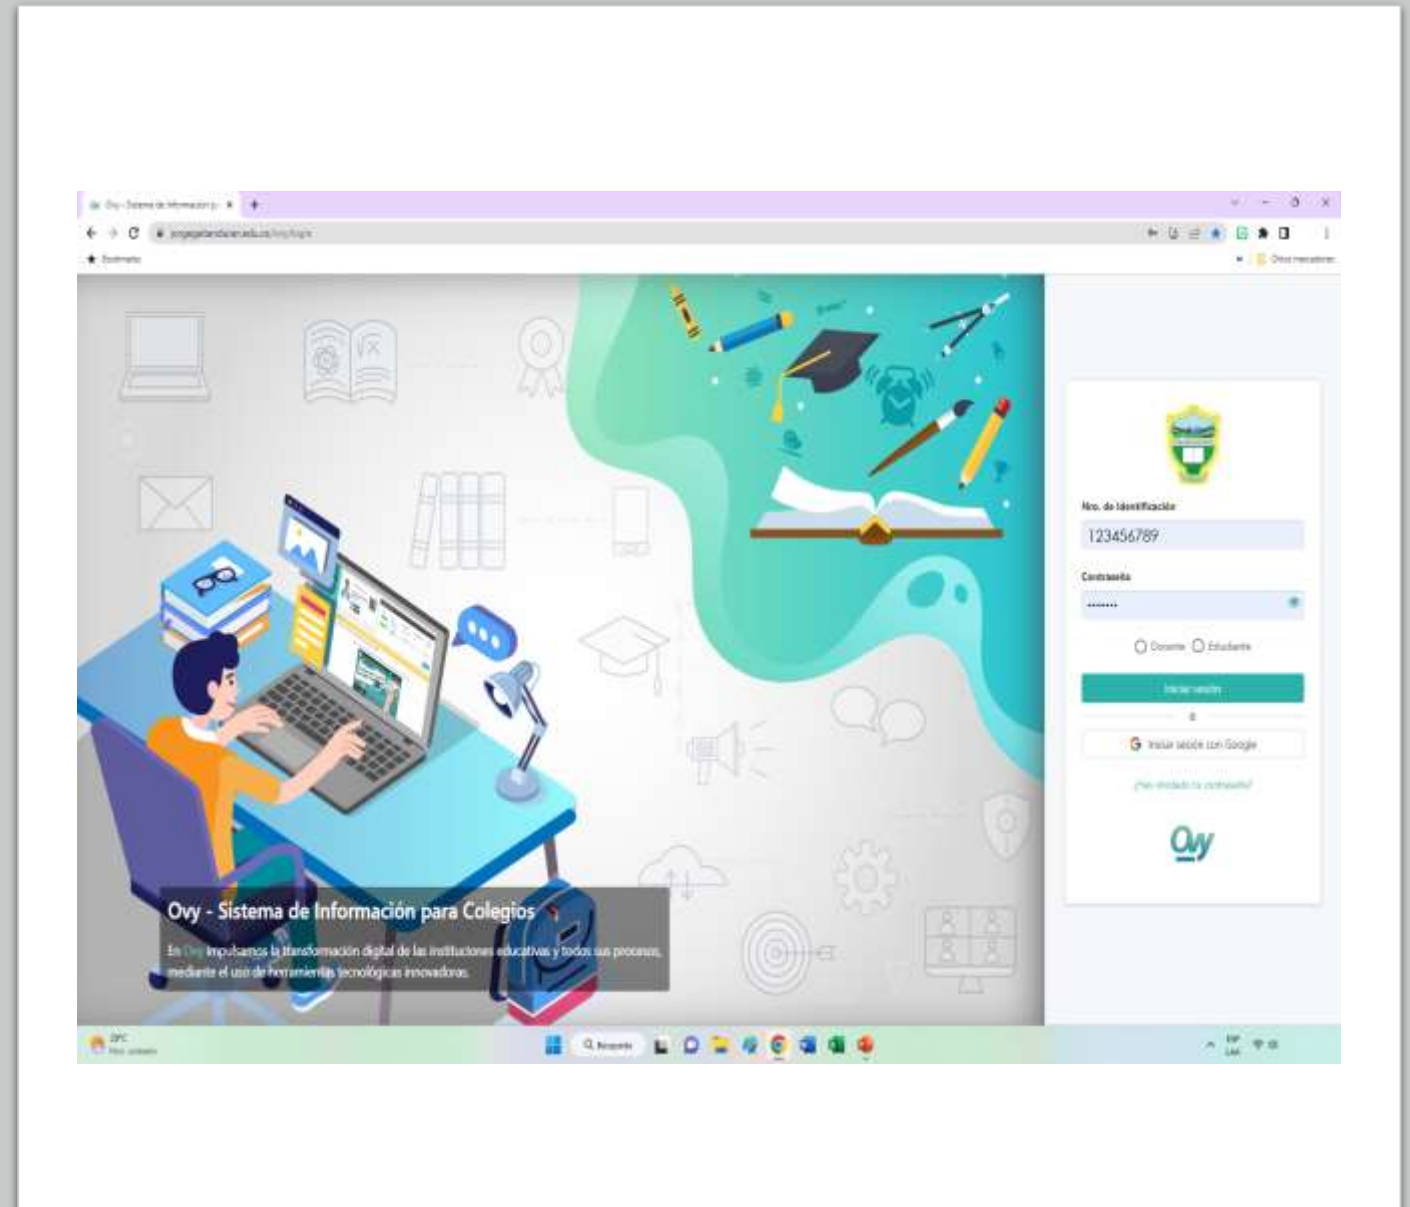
Ovy - Sistema de Información p... ×

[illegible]

Marcadores

Otros marcadores

No. de Identificación

123456789

Contraseña

•••••••

Docente Estudiante

Iniciar sesión

o

Iniciar sesión con Google

¿Has olvidado tu contraseña?

Ovy

Ovy - Sistema de Información para Colegios

En Ovy impulsamos la transformación digital de las instituciones educativas y todos sus procesos, mediante el uso de herramientas tecnológicas innovadoras.

20°C
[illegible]

Búsqueda

ESP
LAA